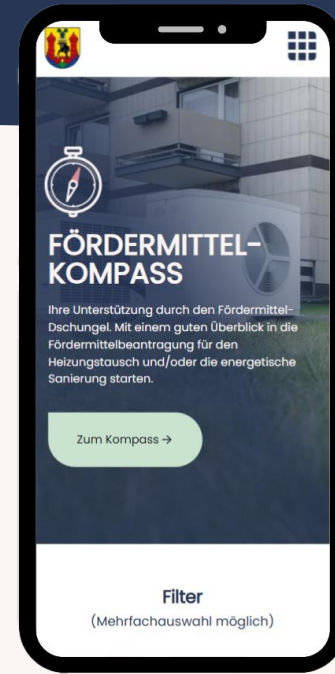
FÖRDERMITTEL-KOMPASS

Ihre Unterstützung durch den Fördermittel-Dschungel. Mit einem guten Überblick in die Fördermittelbeantragung für den Heizungstausch und/oder die energetische Sanierung starten.

Zum Kompass →

Filter
(Mehrfachauswahl möglich)